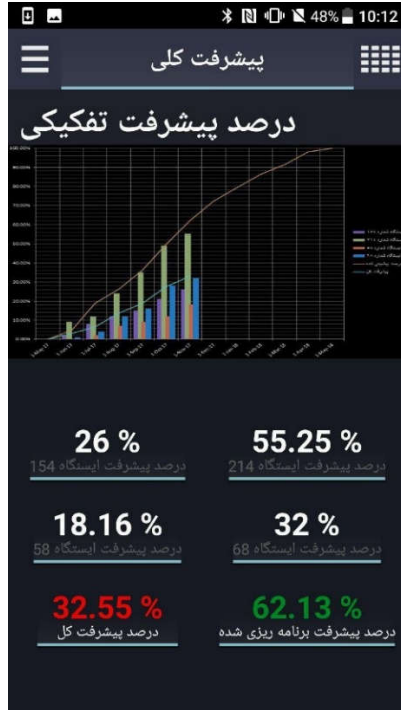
48% 10:12

پیشرفت کلی

درصد پیشرفت تفکیکی

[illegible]

55.25 %
درصد پیشرفت ایستگاه 214

26 %
درصد پیشرفت ایستگاه 154

32 %
درصد پیشرفت ایستگاه 68

18.16 %
درصد پیشرفت ایستگاه 58

62.13 %
درصد پیشرفت برنامه ریزی شده

32.55 %
درصد پیشرفت کل